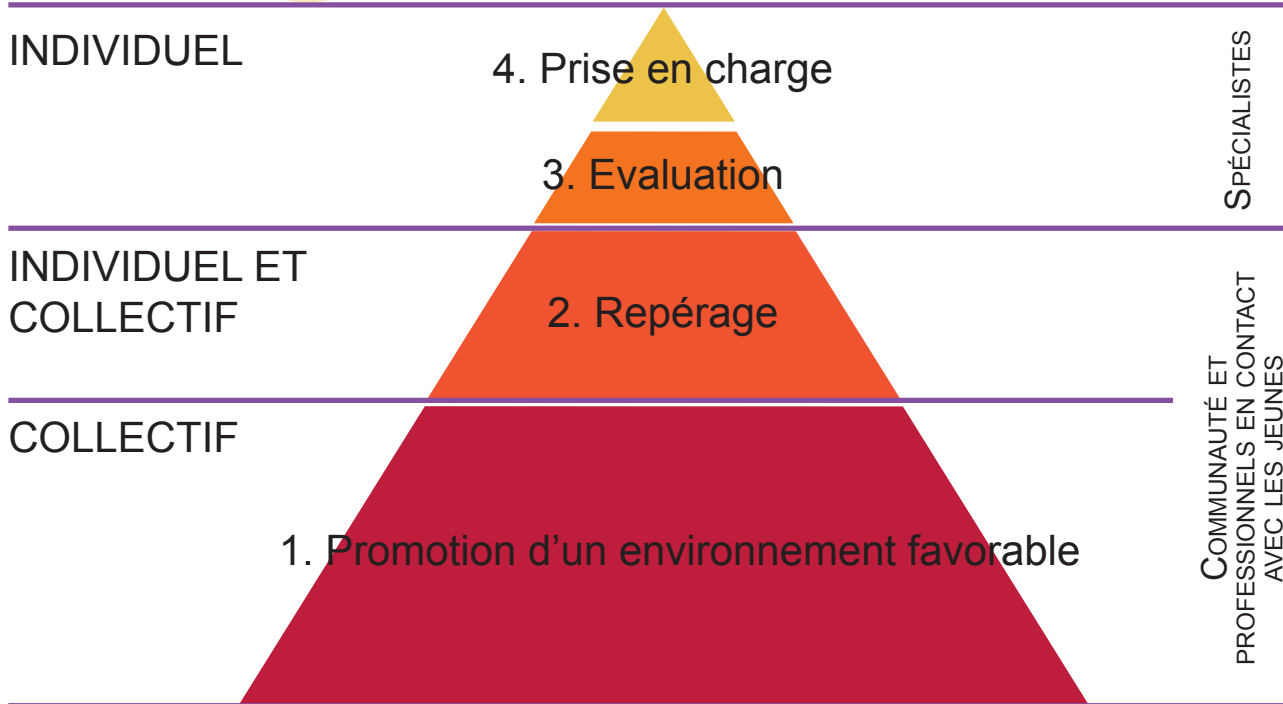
INDIVIDUEL

4. Prise en charge

3. Evaluation

SPÉCIALISTES

INDIVIDUEL ET COLLECTIF

2. Repérage

COLLECTIF

1. Promotion d’un environnement favorable

COMMUNAUTÉ ET PROFESSIONNELS EN CONTACT AVEC LES JEUNES